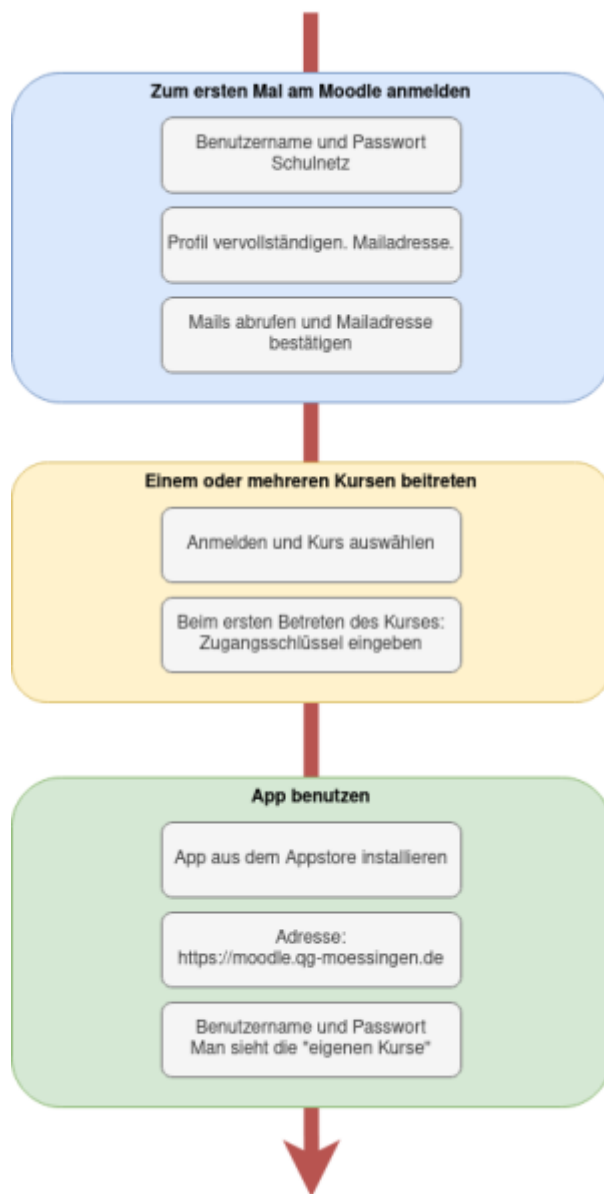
Zum ersten Mal am Moodle anmelden

Benutzername und Passwort Schulnetz

Profil vervollständigen. Mailadresse.

Mails abrufen und Mailadresse bestätigen

Einem oder mehreren Kursen beitreten

Anmelden und Kurs auswählen

Beim ersten Betreten des Kurses: Zugangsschlüssel eingeben

App benutzen

App aus dem Appstore installieren

Adresse: https://moodle.qg-moessingen.de

Benutzername und Passwort Man sieht die "eigenen Kurse"